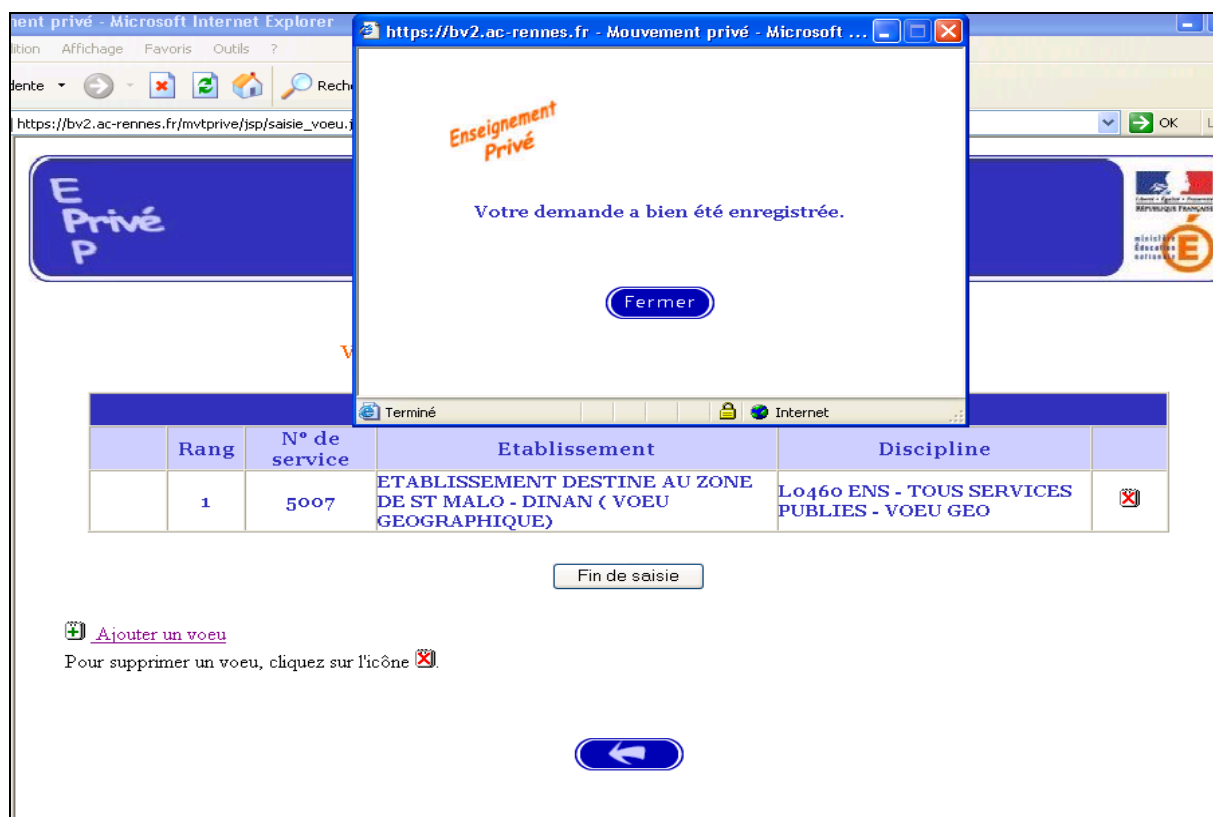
ent privé - Microsoft Internet Explorer

lition Affichage Favoris Outils ?

dente Rech

https://bv2.ac-rennes.fr/mvtprive/jsp/saisie_voeu.j

OK

E
Privé
P

https://bv2.ac-rennes.fr - Mouvement privé - Microsoft ...

Enseignement Privé

Votre demande a bien été enregistrée.

Fermer

Terminé

Internet

V

| | Rang | N° de service | Etablissement | Discipline | |
|---|---|---|---|---|---|
| | 1 | 5007 | ETABLISSEMENT DESTINE AU ZONE DE ST MALO - DINAN ( VOEU GEOGRAPHIQUE) | L0460 ENS - TOUS SERVICES PUBLIES - VOEU GEO | |

Fin de saisie

Ajouter un voeu

Pour supprimer un voeu, cliquez sur l'icône .